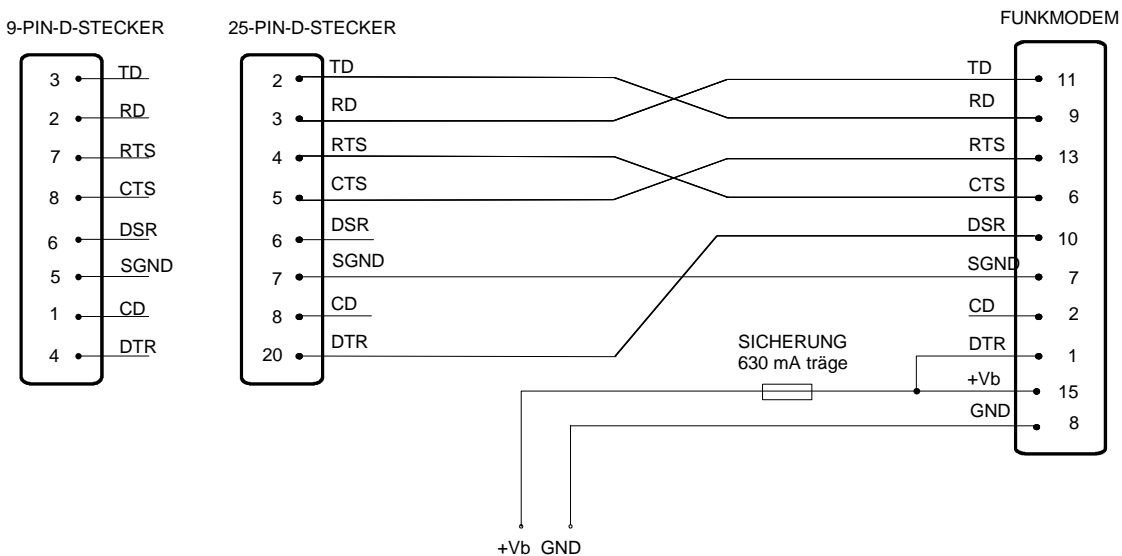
9-PIN-D-STECKER

3 TD
2 RD
7 RTS
8 CTS
6 DSR
5 SGND
1 CD
4 DTR

25-PIN-D-STECKER

2 TD
3 RD
4 RTS
5 CTS
6 DSR
7 SGND
8 CD
20 DTR

FUNKMODEM

TD 11
RD 9
RTS 13
CTS 6
DSR 10
SGND 7
CD 2
DTR 1
+Vb 15
GND 8

SICHERUNG
630 mA träge

+Vb GND